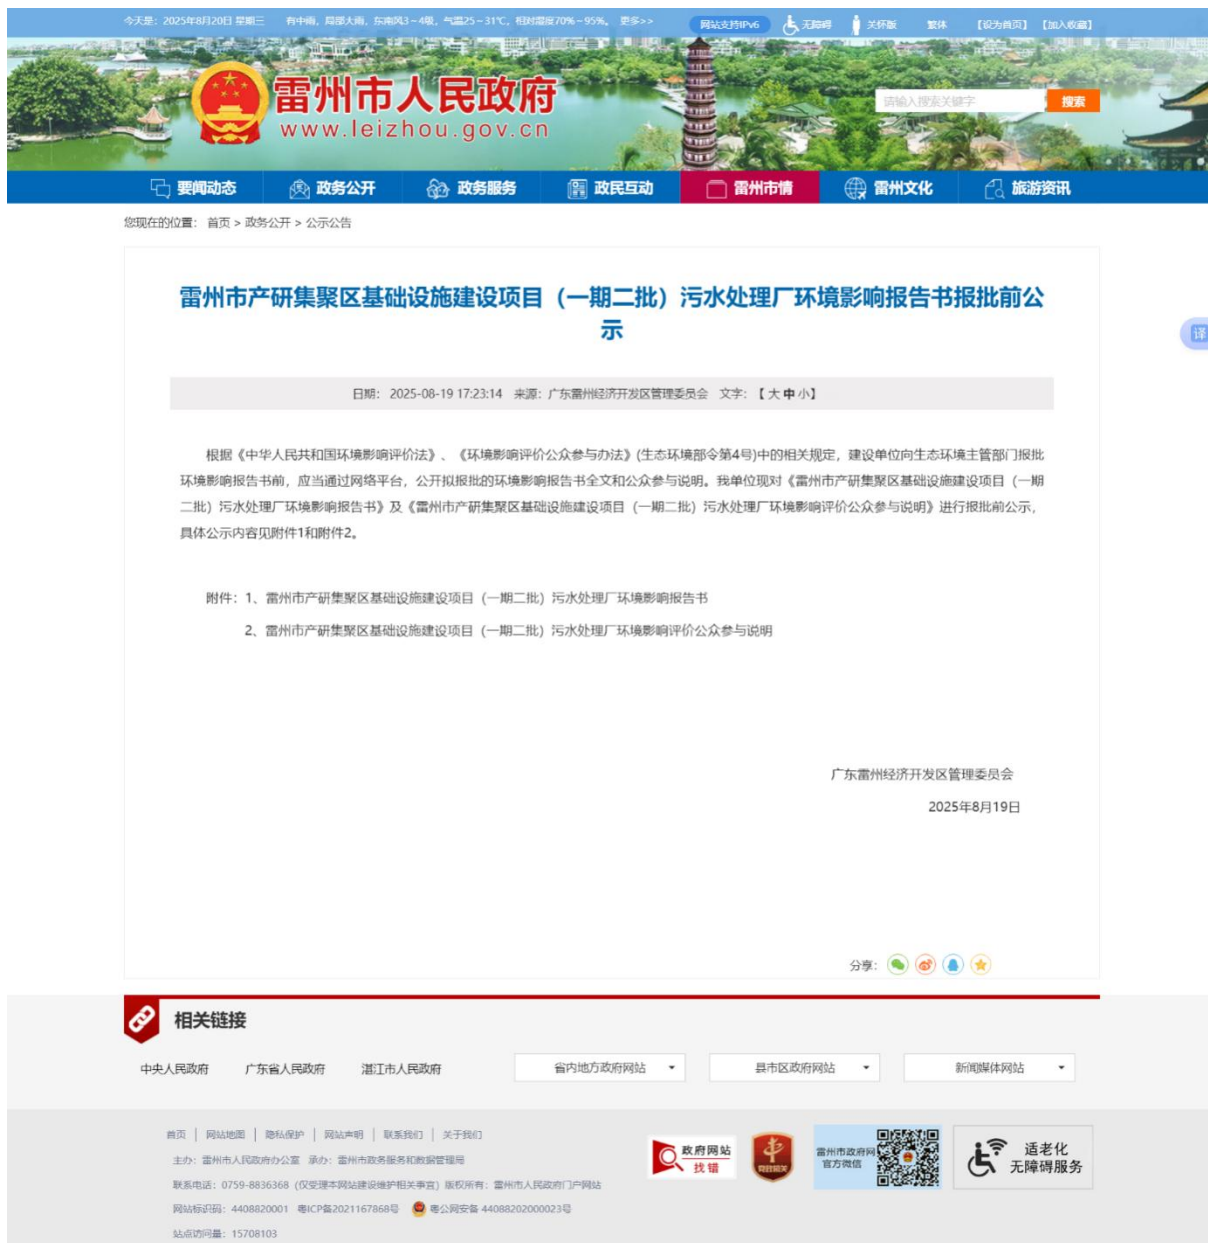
今天是：2025年8月20日 星期三　有中雨，局部大雨，东南风3～4级，气温25～31℃，相对湿度70%～95%。 更多>>　网站支持IPv6　无障碍　关怀版　繁体　【设为首页】【加入收藏】

雷州市人民政府
www.leizhou.gov.cn

请输入搜索关键字　搜索

要闻动态　政务公开　政务服务　政民互动　雷州市情　雷州文化　旅游资讯

您现在的位置：首页 > 政务公开 > 公示公告

雷州市产研集聚区基础设施建设项目（一期二批）污水处理厂环境影响报告书报批前公示

日期：2025-08-19 17:23:14　来源：广东雷州经济开发区管理委员会　文字：【大 中 小】

根据《中华人民共和国环境影响评价法》、《环境影响评价公众参与办法》(生态环境部令第4号)中的相关规定，建设单位向生态环境主管部门报批环境影响报告书前，应当通过网络平台，公开拟报批的环境影响报告书全文和公众参与说明。我单位现对《雷州市产研集聚区基础设施建设项目（一期二批）污水处理厂环境影响报告书》及《雷州市产研集聚区基础设施建设项目（一期二批）污水处理厂环境影响评价公众参与说明》进行报批前公示，具体公示内容见附件1和附件2。

附件：1、雷州市产研集聚区基础设施建设项目（一期二批）污水处理厂环境影响报告书

2、雷州市产研集聚区基础设施建设项目（一期二批）污水处理厂环境影响评价公众参与说明

广东雷州经济开发区管理委员会
2025年8月19日

分享：

译

相关链接

中央人民政府　广东省人民政府　湛江市人民政府　省内地方政府网站　县市区政府网站　新闻媒体网站

首页 | 网站地图 | 隐私保护 | 网站声明 | 联系我们 | 关于我们
主办：雷州市人民政府办公室　承办：雷州市政务服务和数据管理局
联系电话：0759-8836368（仅受理本网站建设维护相关事宜）版权所有：雷州市人民政府门户网站
网站标识码：4408820001　粤ICP备2021167868号　粤公网安备 44088202000023号
站点访问量：15708103

政府网站 找错　雷州市政府网官方微信　适老化 无障碍服务